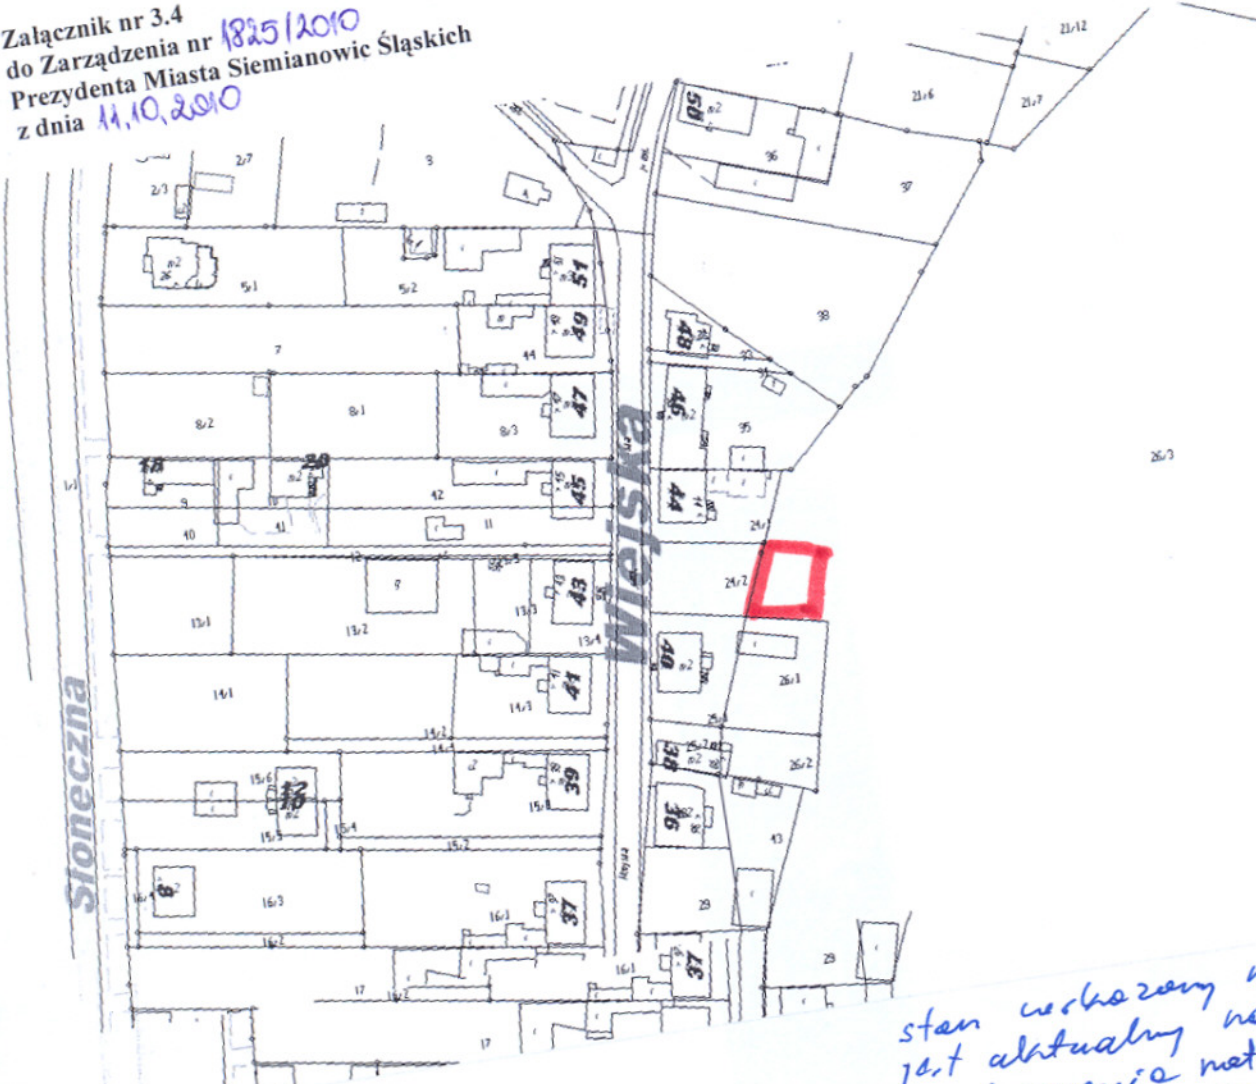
Załącznik nr 3.4
do Zarządzenia nr 1825/2010
Prezydenta Miasta Siemianowic Śląskich
z dnia 11.10.2010

21/12
21/6
21/7
50
96
97
2/7
3
2/3
4
51
5/1
5/2
98
49
7
44
48
93
47
8/2
8/1
8/3
46
95
Wiejska
26/3
18
20
42
45
44
1/1
9
41
11
10
24/1
12
9
43
24/2
13/1
13/2
13/3
13/4
40
14/1
41
26/1
14/3
14/2
Słoneczna
39
38
26/2
15/6
12
10
15/1
15/4
36
15/3
15/2
43
8
16/3
37
16/1
29
16/2
37
16/1
29
17
17

stan wskazany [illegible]
jest aktualny na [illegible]
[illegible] met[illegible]